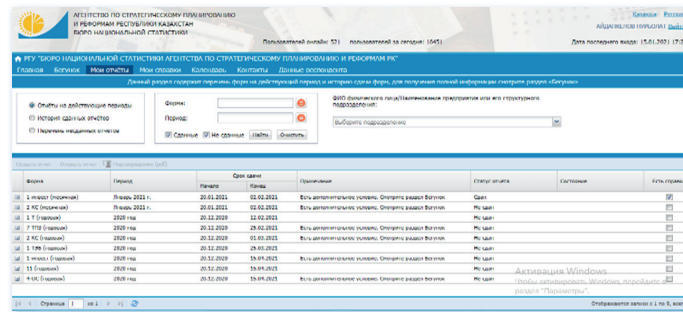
АГЕНТСТВО ПО СТРАТЕГИЧЕСКОМУ ПЛАНИРОВАНИЮ И РЕФОРМАМ РЕСПУБЛИКИ КАЗАХСТАН БЮРО НАЦИОНАЛЬНОЙ СТАТИСТИКИ

Қазақша | Русский
АЙДАНА ЖИЕНКУЛОВА | Выйти

Пользователей онлайн: 521 пользователей за сегодня: 16451

Дата последнего входа: 15.01.2021 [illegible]

РГУ "БЮРО НАЦИОНАЛЬНОЙ СТАТИСТИКИ АГЕНТСТВА ПО СТРАТЕГИЧЕСКОМУ ПЛАНИРОВАНИЮ И РЕФОРМАМ РК"

Главная | Бегунок | Мои отчеты | Мои справки | Календарь | Контакты | Данные респондента

Данный раздел содержит перечень форм на действующий период и историю сдачи форм, для получения полной информации смотрите раздел «Бегунок»

Отчеты на действующие периоды
История сданных отчетов
Перечень несданных отчетов

Форма:
Период:
Сданные | Не сданные | Найти | Очистить

ФИО физического лица/Наименование предприятия или его структурного подразделения:
Выберите подразделение

Открыть отчет | Открыть отчет | Подтверждение (pdf)

| | Форма | Период | Срок сдачи Начало | Срок сдачи Конец | Примечание | Статус отчета | Состояние | Есть справки |
|---|---|---|---|---|---|---|---|---|
| | 1-жилье (срочная) | Январь 2021 г. | 20.01.2021 | 02.02.2021 | Есть дополнительные условия. Смотрите раздел Бегунок | Сдан | | ✓ |
| | 2 КС (срочная) | Январь 2021 г. | 20.01.2021 | 02.02.2021 | Есть дополнительные условия. Смотрите раздел Бегунок | Не сдан | | |
| | 1 Т (годовая) | 2020 год | 20.12.2020 | 12.02.2021 | | Не сдан | | |
| | 7 ТПП (годовая) | 2020 год | 20.12.2020 | 28.02.2021 | Есть дополнительные условия. Смотрите раздел Бегунок | Не сдан | | |
| | 2 КС (годовая) | 2020 год | 20.12.2020 | 01.03.2021 | Есть дополнительные условия. Смотрите раздел Бегунок | Не сдан | | |
| | 1 ПФ (годовая) | 2020 год | 20.12.2020 | 29.03.2021 | | Не сдан | | |
| | 1-жилье (годовая) | 2020 год | 20.12.2020 | 15.04.2021 | Есть дополнительные условия. Смотрите раздел Бегунок | Не сдан | | |
| | 11 (годовая) | 2020 год | 20.12.2020 | 15.04.2021 | | Не сдан | | |
| | 4-ОС (годовая) | 2020 год | 20.12.2020 | 15.04.2021 | Есть дополнительные условия. Смотрите раздел Бегунок | Не сдан | | |

Активация Windows
Чтобы активировать Windows, перейдите в раздел "Параметры".

Страница 1 из 1

Отображаются записи с 1 по 9, из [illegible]